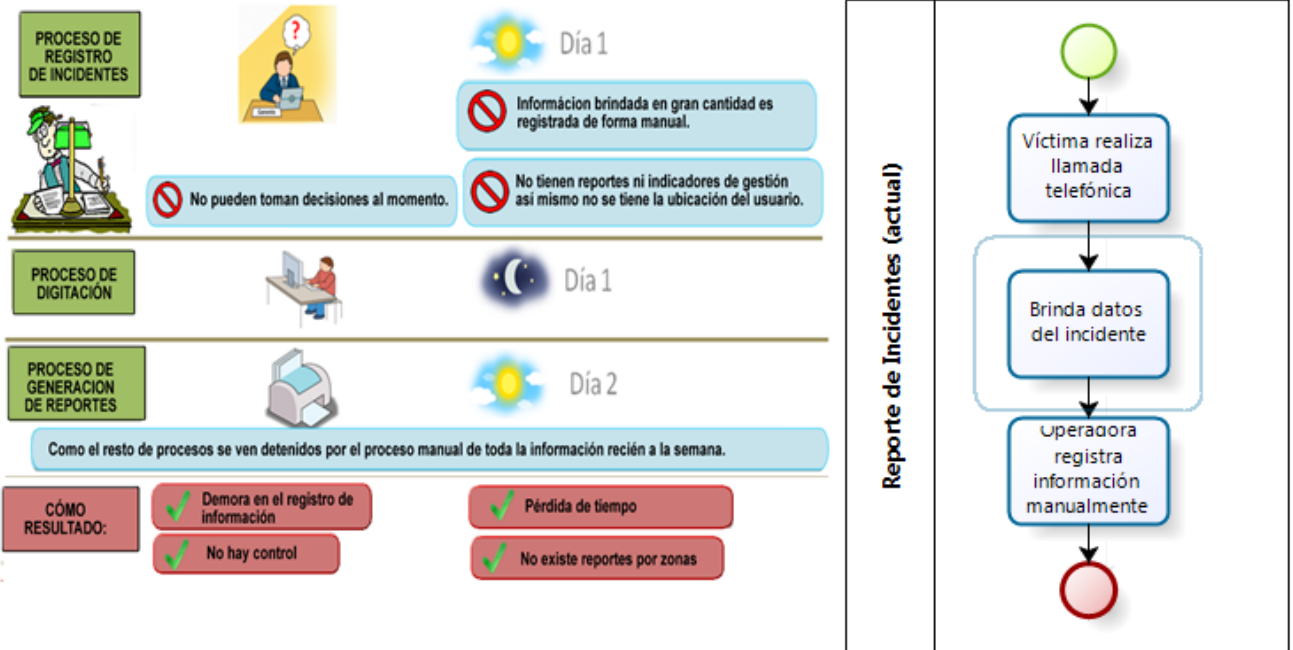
PROCESO DE REGISTRO DE INCIDENTES

Día 1

Informácion brindada en gran cantidad es registrada de forma manual.

No pueden toman decisiones al momento.

No tienen reportes ni indicadores de gestión así mismo no se tiene la ubicación del usuario.

PROCESO DE DIGITACIÓN

Día 1

PROCESO DE GENERACION DE REPORTES

Día 2

Como el resto de procesos se ven detenidos por el proceso manual de toda la información recién a la semana.

CÓMO RESULTADO:

Demora en el registro de información

No hay control

Pérdida de tiempo

No existe reportes por zonas

Reporte de Incidentes (actual)

Víctima realiza llamada telefónica

Brinda datos del incidente

Operadora registra información manualmente